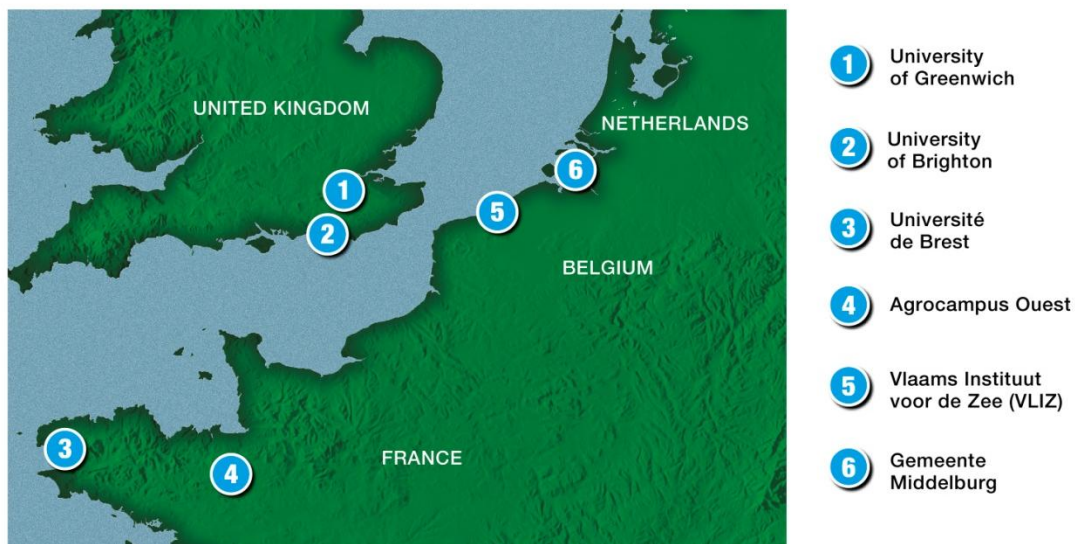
UNITED KINGDOM

NETHERLANDS

1

6

5

2

BELGIUM

3

4

FRANCE

1 University of Greenwich

2 University of Brighton

3 Université de Brest

4 Agrocampus Ouest

5 Vlaams Instituut voor de Zee (VLIZ)

6 Gemeente Middelburg